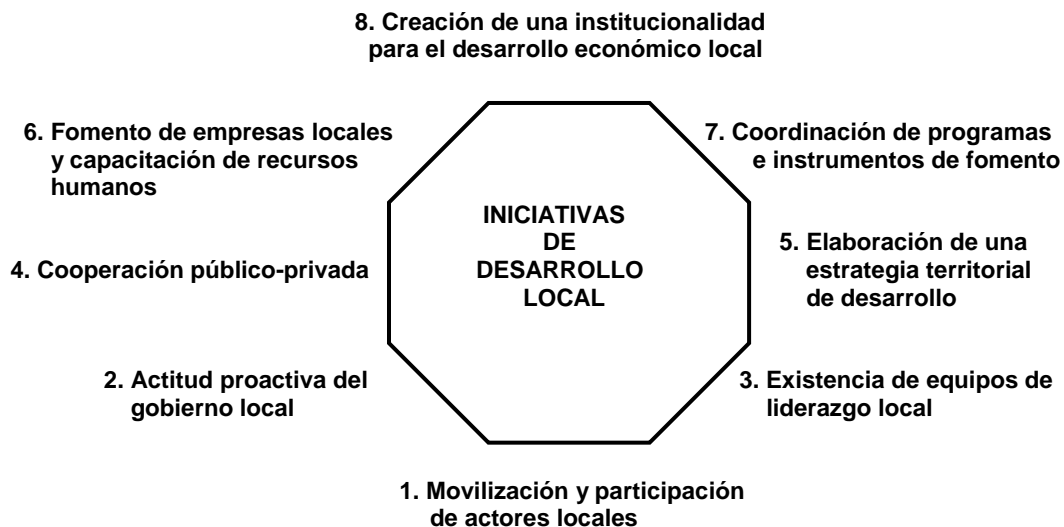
8. Creación de una institucionalidad para el desarrollo económico local

6. Fomento de empresas locales y capacitación de recursos humanos

7. Coordinación de programas e instrumentos de fomento

INICIATIVAS DE DESARROLLO LOCAL

4. Cooperación público-privada

5. Elaboración de una estrategia territorial de desarrollo

2. Actitud proactiva del gobierno local

3. Existencia de equipos de liderazgo local

1. Movilización y participación de actores locales